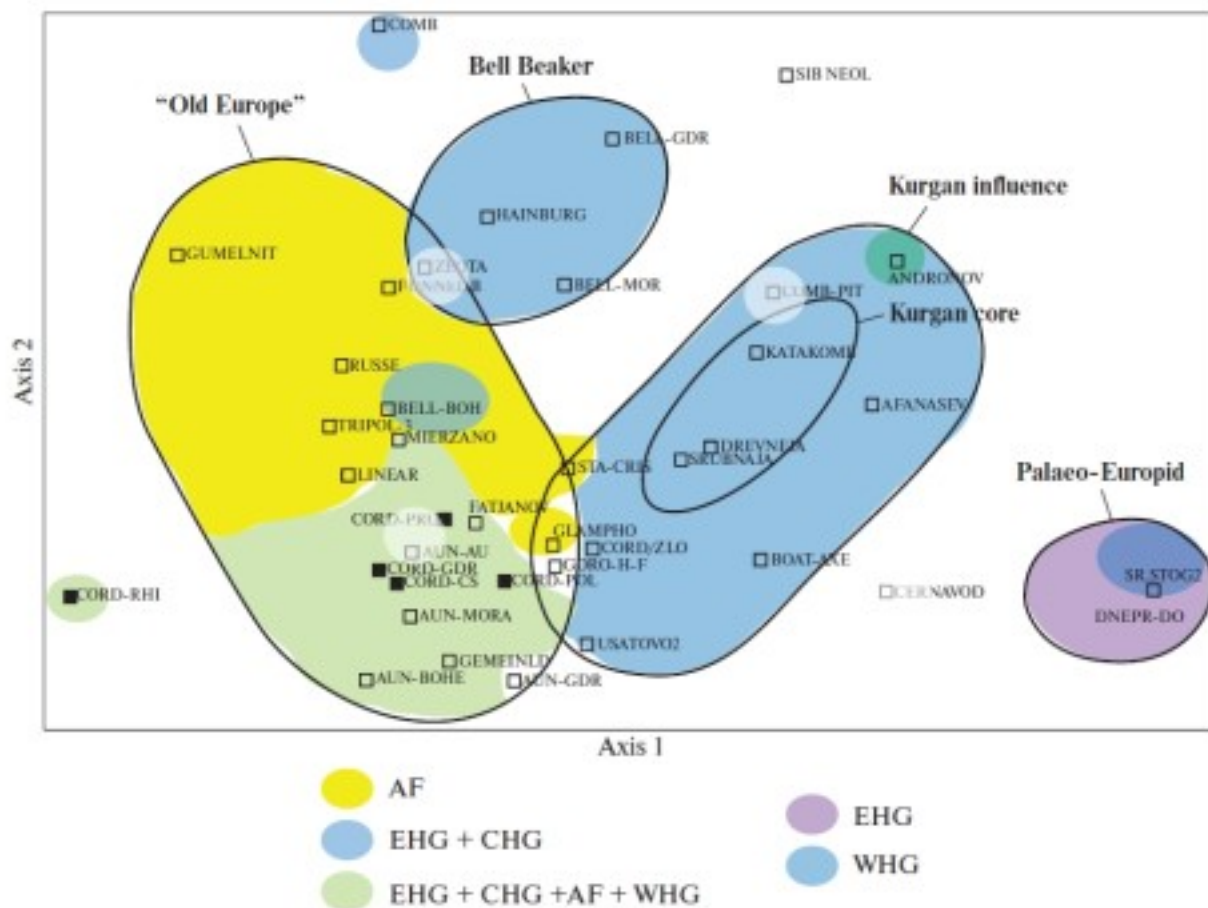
COMB

Bell Beaker

SIB NEOL

"Old Europe"

BELL-GDR

Kurgan influence

HAINBURG

GUMELNIT

ZLOTA

BELL-MOR

ANDRONOV

FUNNELB

COMB-PIT

Kurgan core

RUSSE

KATAKOMB

BELL-BOH

AFANASEV

TRIPOL 3

MIERZANO

DREVNEJA

STA-CRIS

SRUBNAJA

LINEAR

Palaeo-Europid

FATIANOV

CORD-PRU

GLAMPHO

AUN-AU

CORD/ZLO

CORD-GDR

CORD-H-F

BOAT-AXE

SR.STOG2

CORD-RHI

CORD-CS

CORD-POL

CERNAVOD

DNEPR-DO

AUN-MORA

USATOVO2

GEMEINLD

AUN-BOHE

AUN-GDR

Axis 2

Axis 1

AF

EHG + CHG

EHG + CHG +AF + WHG

EHG

WHG